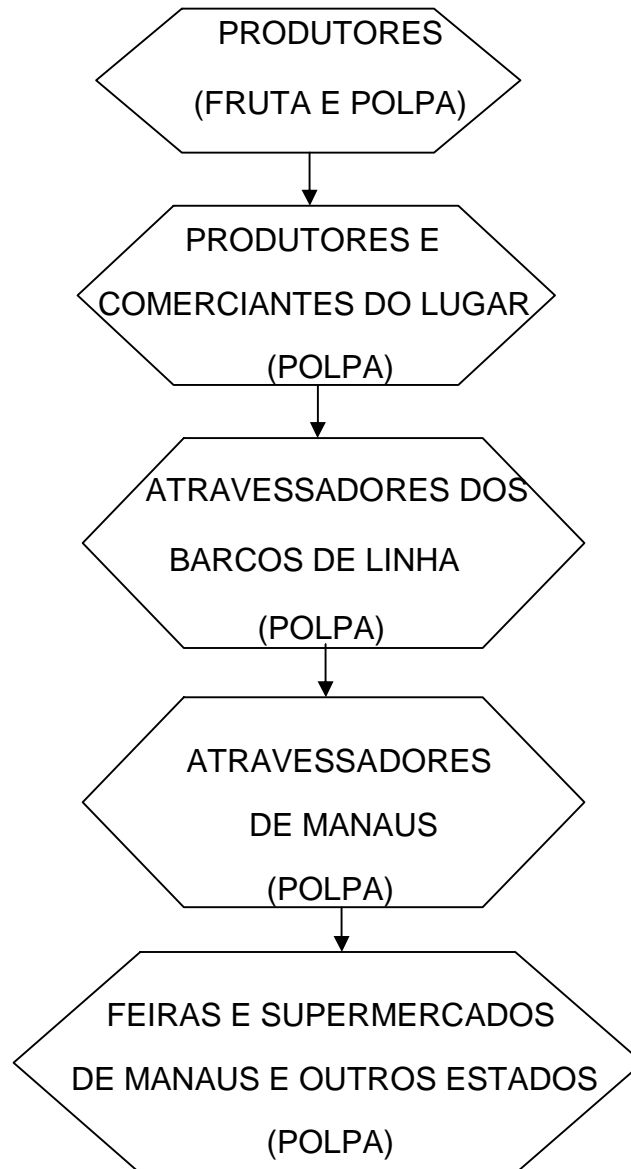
PRODUTORES
(FRUTA E POLPA)

PRODUTORES E
COMERCIANTES DO LUGAR
(POLPA)

ATRAVESSADORES DOS
BARCOS DE LINHA
(POLPA)

ATRAVESSADORES
DE MANAUS
(POLPA)

FEIRAS E SUPERMERCADOS
DE MANAUS E OUTROS ESTADOS
(POLPA)